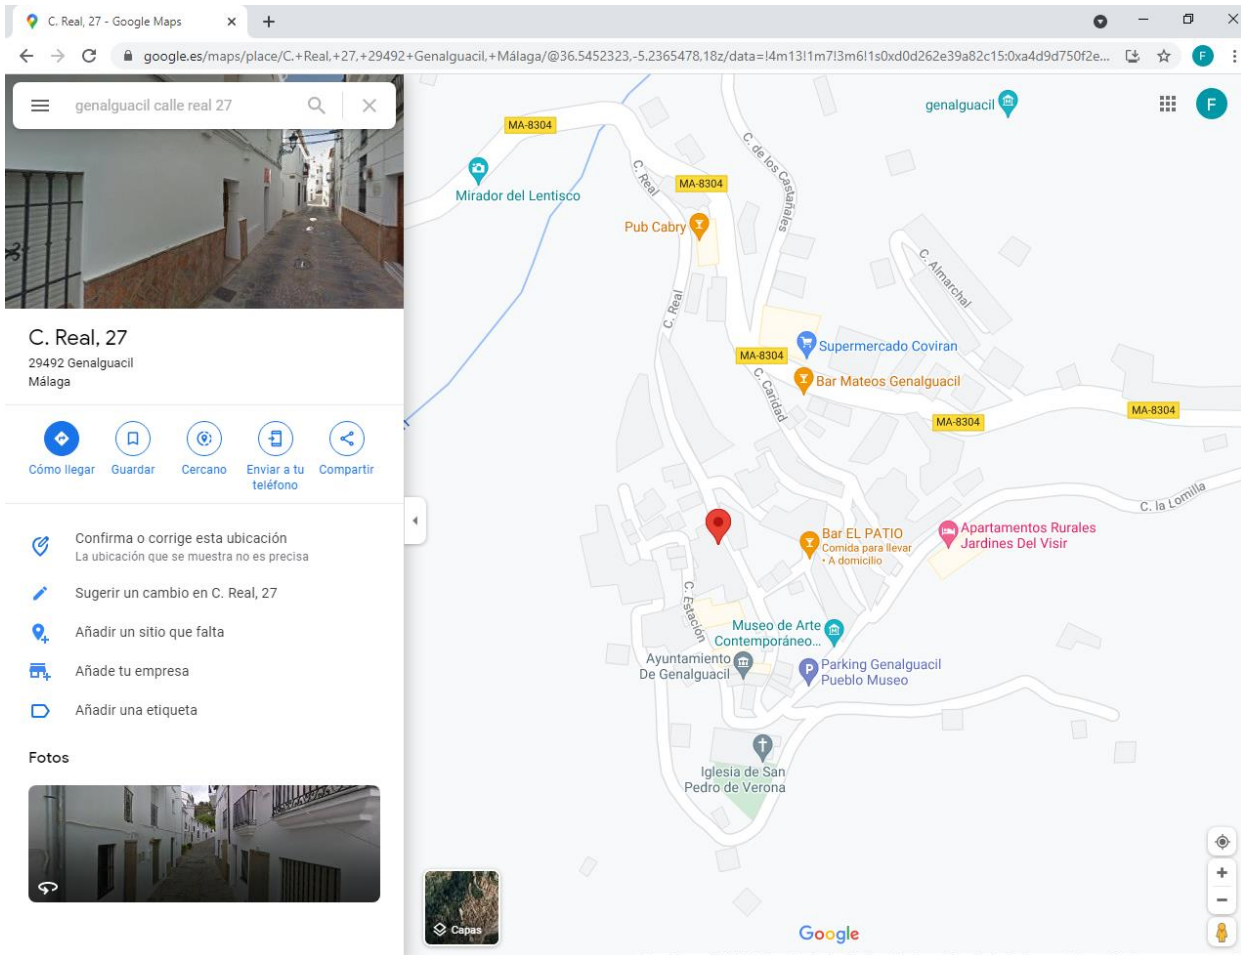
C. Real, 27 - Google Maps

google.es/maps/place/C.+Real,+27,+29492+Genalguacil,+Málaga/@36.5452323,-5.2365478,18z/data=!4m13!1m7!3m6!1s0xd0d262e39a82c15:0xa4d9d750f2e...

genalguacil calle real 27

C. Real, 27
29492 Genalguacil
Málaga

Cómo llegar
Guardar
Cercano
Enviar a tu teléfono
Compartir

Confirma o corrige esta ubicación
La ubicación que se muestra no es precisa

Sugerir un cambio en C. Real, 27

Añadir un sitio que falta

Añade tu empresa

Añadir una etiqueta

Fotos

Capas

MA-8304
Mirador del Lentisco
C. Real
MA-8304
C. de los Castañales
Pub Cabry
genalguacil
C. Almarchal
C. Real
Supermercado Coviran
MA-8304
Bar Mateos Genalguacil
C. Caridad
MA-8304
MA-8304
C. la Lomilla
Bar EL PATIO
Comida para llevar · A domicilio
Apartamentos Rurales Jardines Del Visir
C. Estación
Museo de Arte Contemporáneo...
Ayuntamiento De Genalguacil
Parking Genalguacil Pueblo Museo
Iglesia de San Pedro de Verona
Google